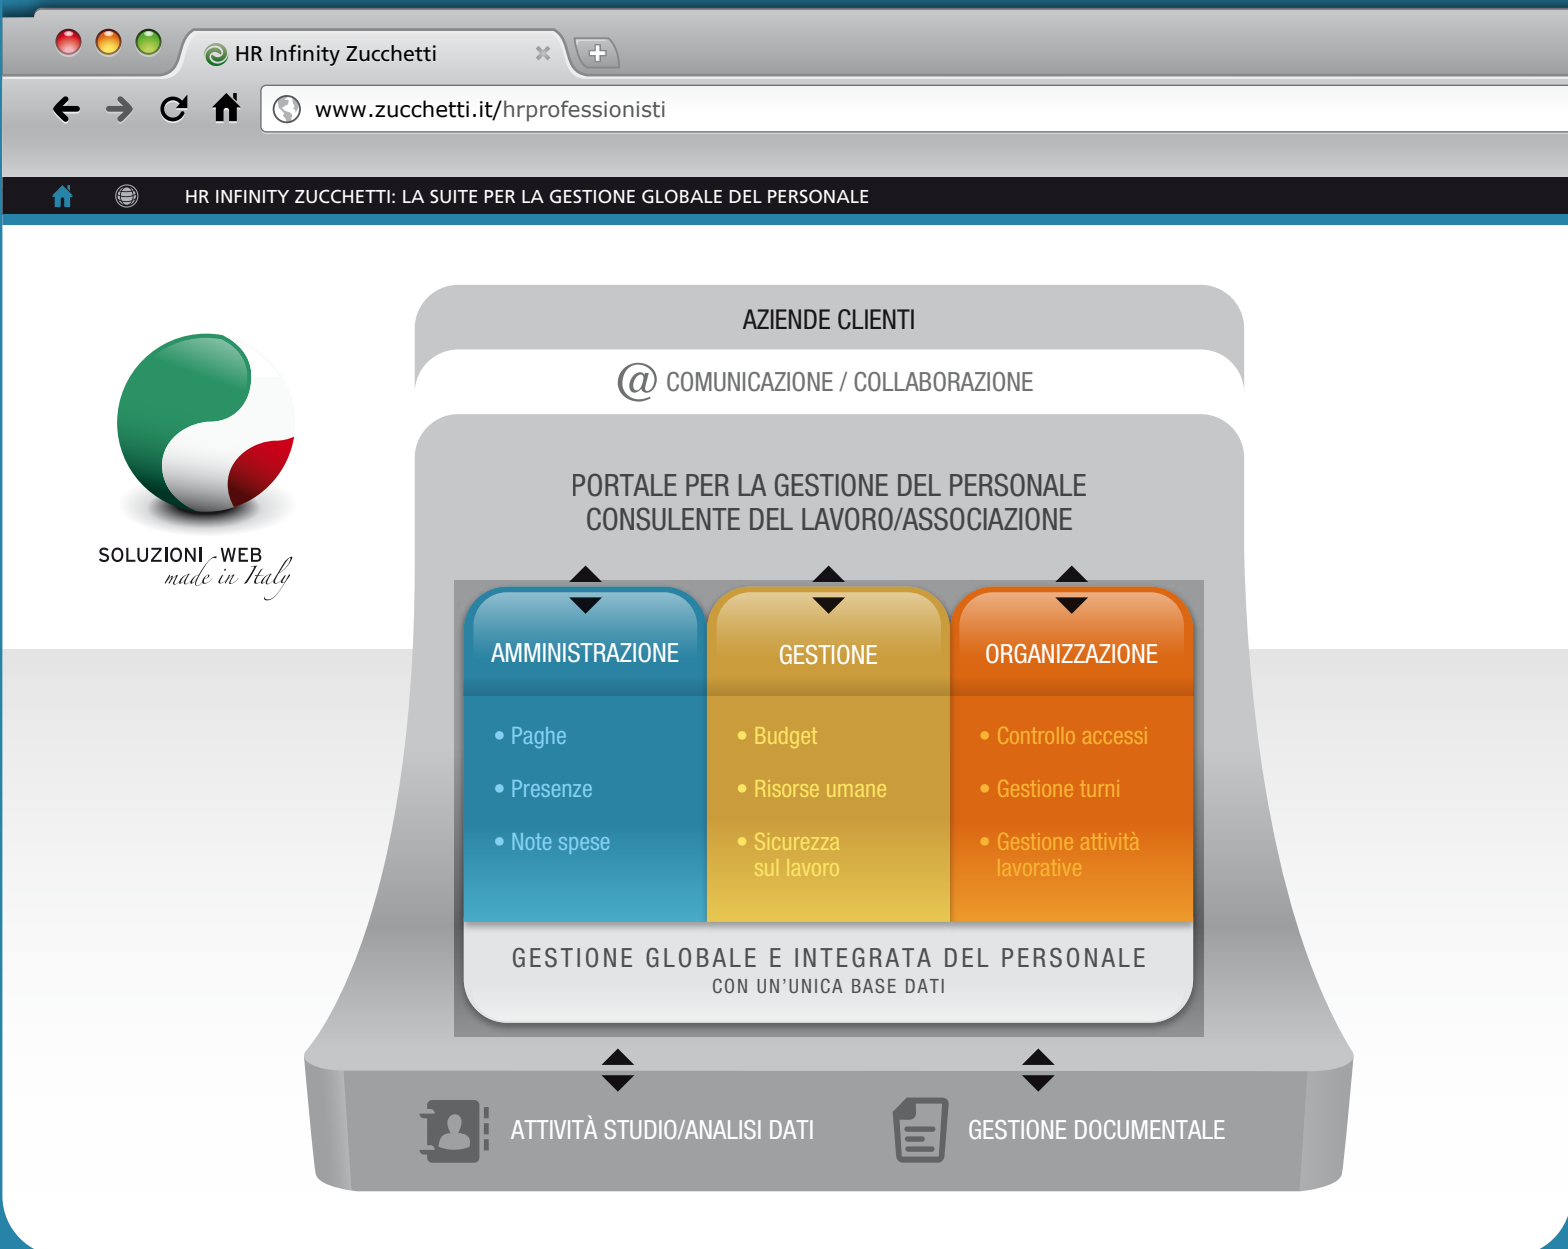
HR Infinity Zucchetti

www.zucchetti.it/hrprofessionisti

HR INFINITY ZUCCHETTI: LA SUITE PER LA GESTIONE GLOBALE DEL PERSONALE

SOLUZIONI WEB
made in Italy

AZIENDE CLIENTI

@ COMUNICAZIONE / COLLABORAZIONE

PORTALE PER LA GESTIONE DEL PERSONALE
CONSULENTE DEL LAVORO/ASSOCIAZIONE

AMMINISTRAZIONE
• Paghe
• Presenze
• Note spese

GESTIONE
• Budget
• Risorse umane
• Sicurezza sul lavoro

ORGANIZZAZIONE
• Controllo accessi
• Gestione turni
• Gestione attività lavorative

GESTIONE GLOBALE E INTEGRATA DEL PERSONALE
CON UN'UNICA BASE DATI

ATTIVITÀ STUDIO/ANALISI DATI

GESTIONE DOCUMENTALE